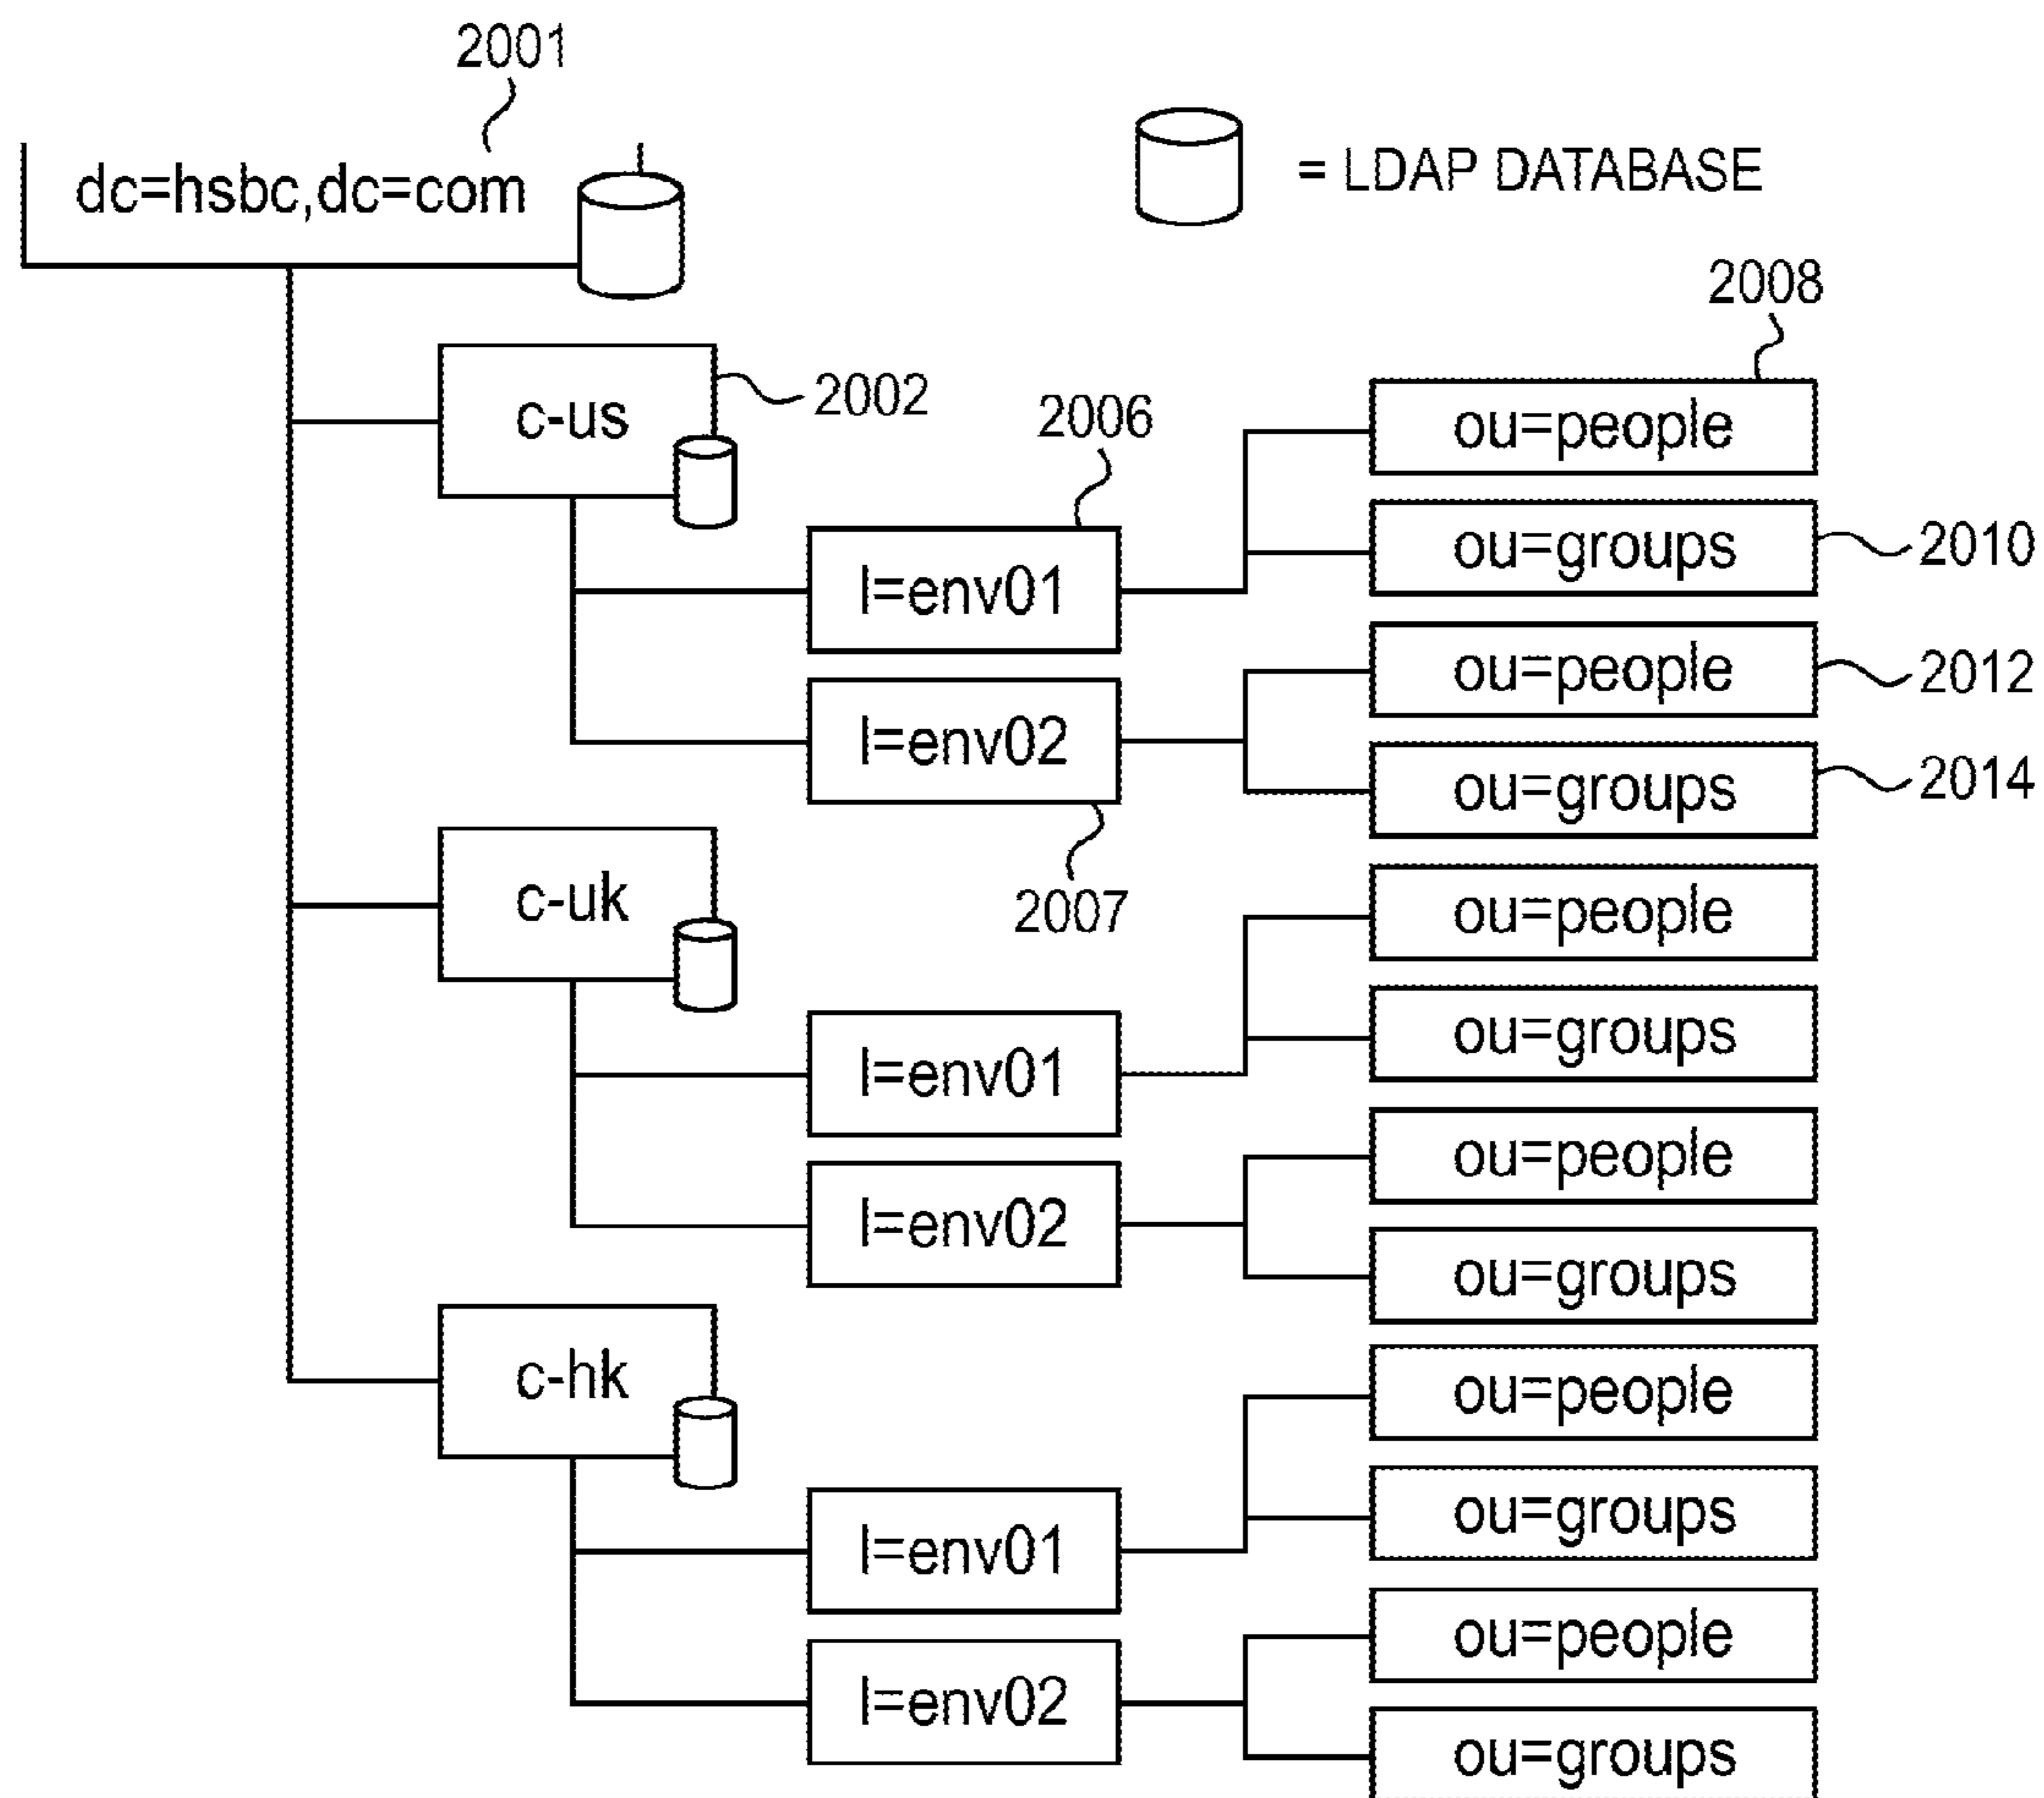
2001

dc=hsbc,dc=com

= LDAP DATABASE

2008

c-us

2002

2006

ou=people

ou=groups

2010

l=env01

ou=people

2012

l=env02

ou=groups

2014

2007

c-uk

ou=people

ou=groups

l=env01

ou=people

l=env02

ou=groups

c-hk

ou=people

ou=groups

l=env01

ou=people

l=env02

ou=groups